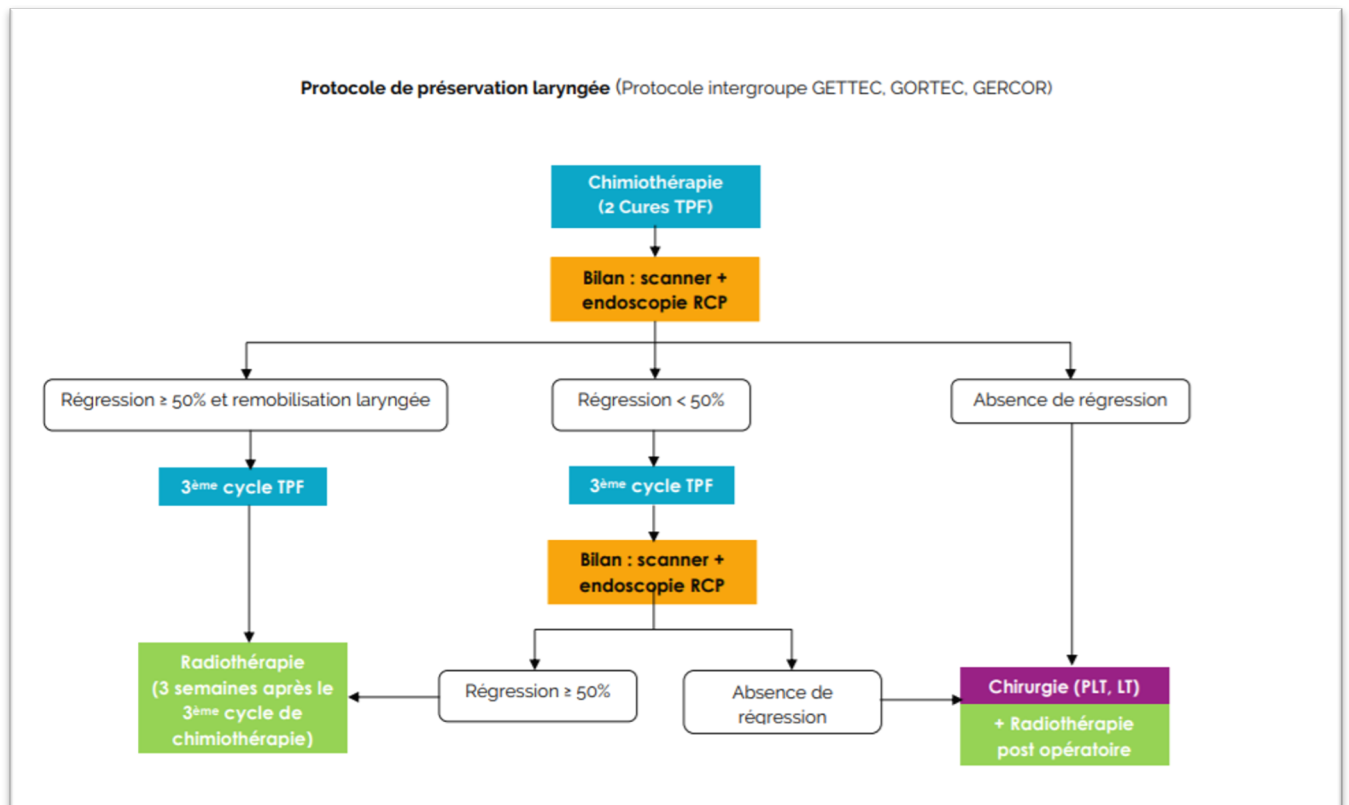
**Protocole de préservation laryngée** (Protocole intergroupe GETTEC, GORTEC, GERCOR)

Chimiothérapie (2 Cures TPF)

Bilan : scanner + endoscopie RCP

Régression ≥ 50% et remobilisation laryngée

Régression < 50%

Absence de régression

3$^{ème}$ cycle TPF

3$^{ème}$ cycle TPF

Bilan : scanner + endoscopie RCP

Radiothérapie (3 semaines après le 3$^{ème}$ cycle de chimiothérapie)

Régression ≥ 50%

Absence de régression

Chirurgie (PLT, LT)

+ Radiothérapie post opératoire